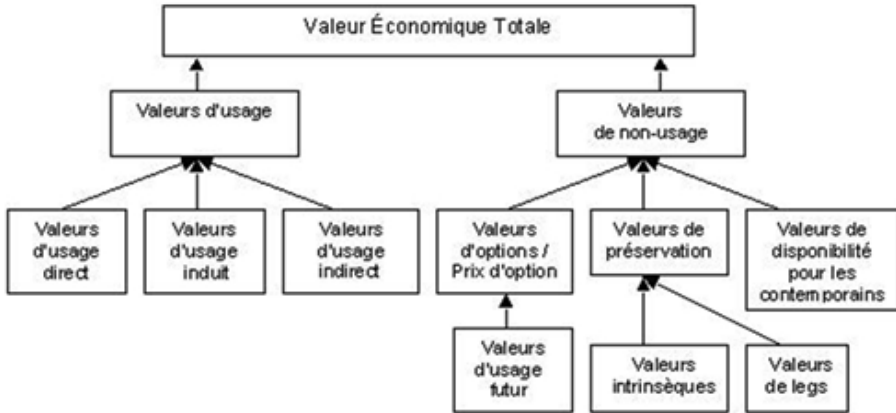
Valeur Économique Totale

Valeurs d'usage

Valeurs de non-usage

Valeurs d'usage direct

Valeurs d'usage induit

Valeurs d'usage indirect

Valeurs d'options / Prix d'option

Valeurs de préservation

Valeurs de disponibilité pour les contemporains

Valeurs d'usage futur

Valeurs intrinsèques

Valeurs de legs